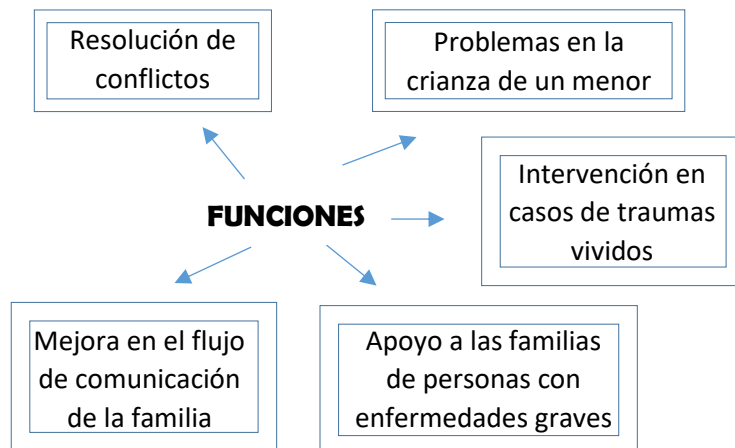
Resolución de conflictos

Problemas en la crianza de un menor

FUNCIONES

Intervención en casos de traumas vividos

Mejora en el flujo de comunicación de la familia

Apoyo a las familias de personas con enfermedades graves